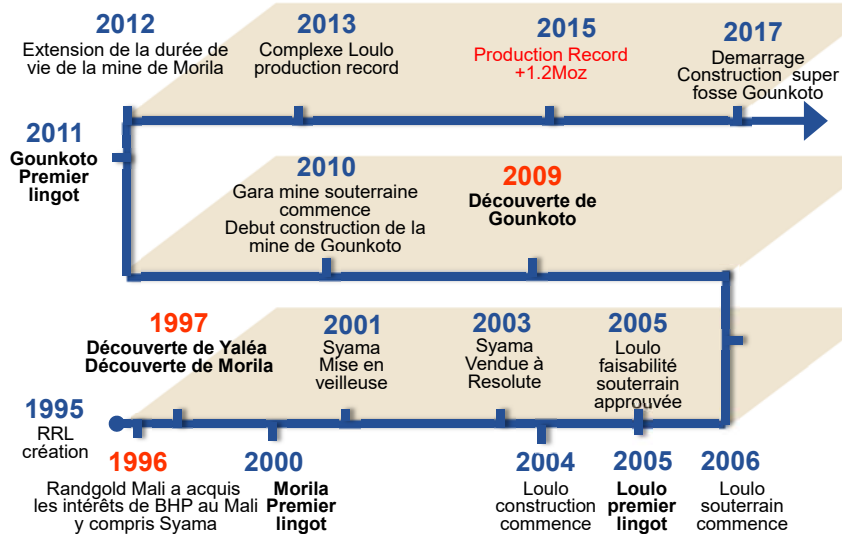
2012
Extension de la durée de vie de la mine de Morila

2013
Complexe Loulo production record

2015
Production Record +1.2Moz

2017
Demarrage Construction super fosse Gounkoto

2011
Gounkoto Premier lingot

2010
Gara mine souterraine commence
Debut construction de la mine de Gounkoto

2009
Découverte de Gounkoto

1997
Découverte de Yaléa
Découverte de Morila

2001
Syama Mise en veilleuse

2003
Syama Vendue à Resolute

2005
Loulo faisabilité souterrain approuvée

1995
RRL création

1996
Randgold Mali a acquis les intérêts de BHP au Mali y compris Syama

2000
Morila Premier lingot

2004
Loulo construction commence

2005
Loulo premier lingot

2006
Loulo souterrain commence